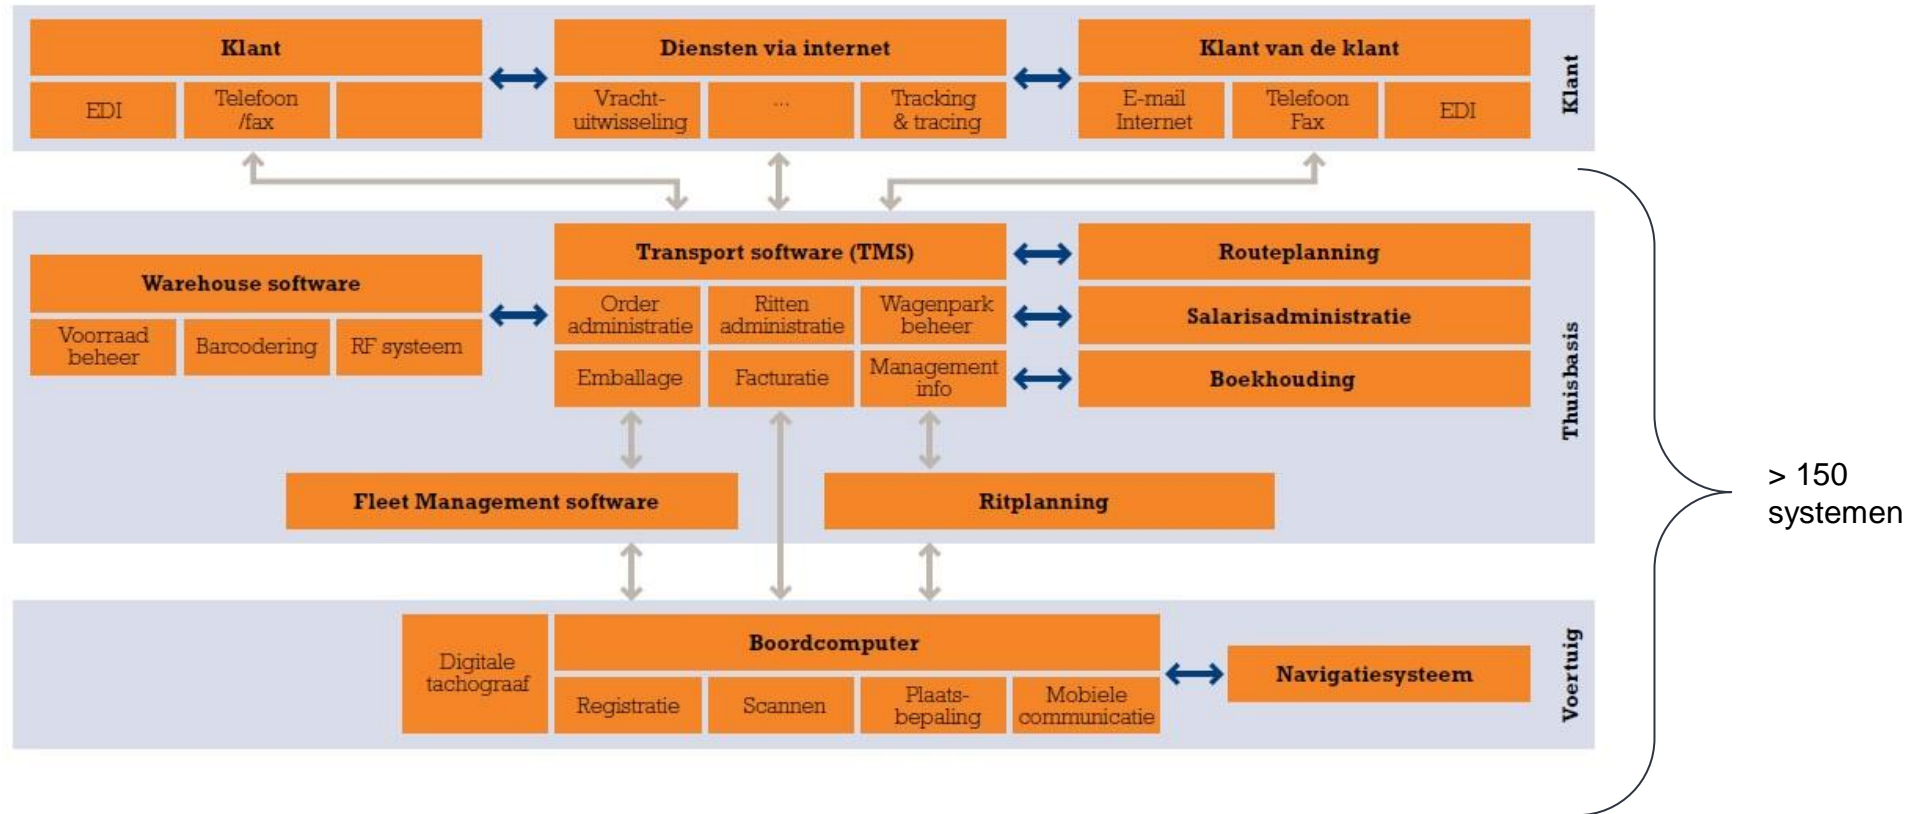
Klant

EDI | Telefoon /fax

Diensten via internet

Vrachtuitwisseling | ... | Tracking & tracing

Klant van de klant

E-mail Internet | Telefoon Fax | EDI

Klant

Warehouse software

Voorraad beheer | Barcodering | RF systeem

Transport software (TMS)

Order administratie | Ritten administratie | Wagenpark beheer

Emballage | Facturatie | Management info

Routeplanning

Salarisadministratie

Boekhouding

Fleet Management software

Ritplanning

Thuisbasis

Digitale tachograaf

Boordcomputer

Registratie | Scannen | Plaatsbepaling | Mobiele communicatie

Navigatiesysteem

Voertuig

> 150 systemen